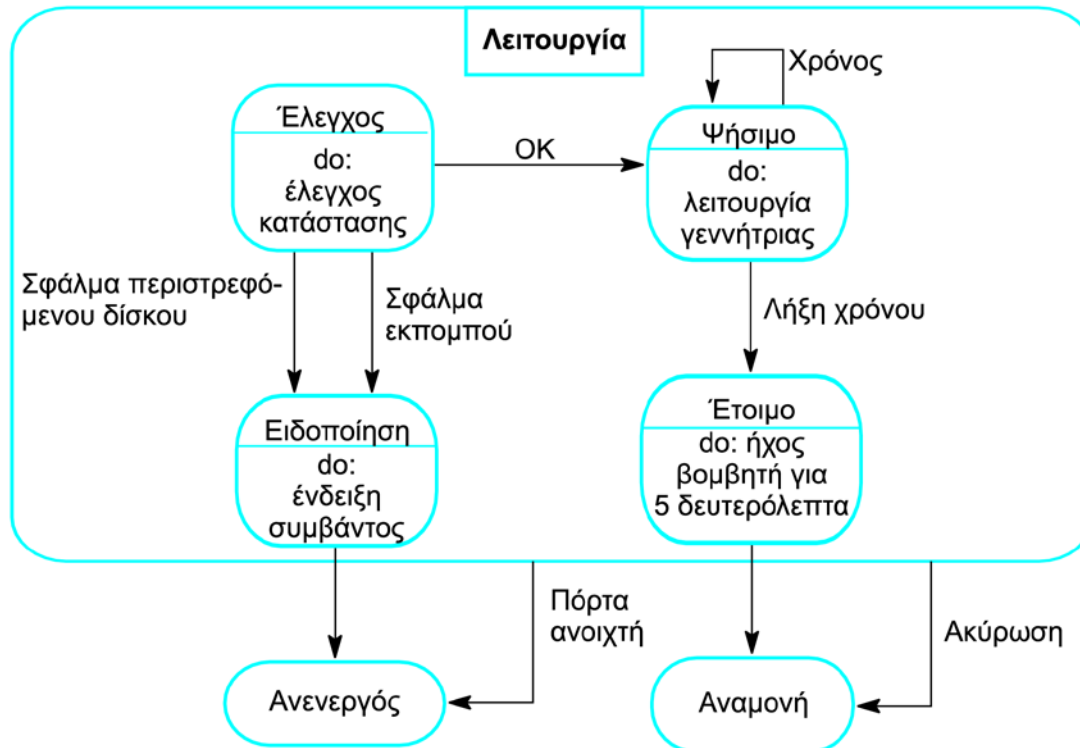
Λειτουργία

Έλεγχος
do:
έλεγχος
κατάστασης

OK

Χρόνος

Ψήσιμο
do:
λειτουργία
γεννήτριας

Σφάλμα περιστρεφόμενου δίσκου

Σφάλμα
εκπομπού

Λήξη χρόνου

Ειδοποίηση
do:
ένδειξη
συμβάντος

Έτοιμο
do: ήχος
βομβητή για
5 δευτερόλεπτα

Πόρτα
ανοιχτή

Ακύρωση

Ανενεργός

Αναμονή